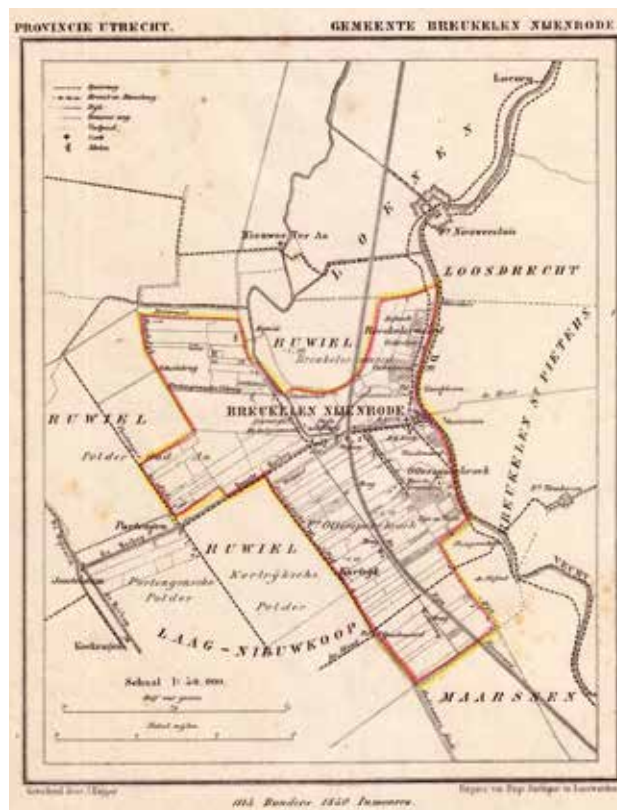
PROVINCIE UTRECHT.

GEMEENTE BREUKELEN NIJENRODE

Loenen

D O E S

Nieuwer Ter Aa

Nw. Nieuwersluis

LOOSDRECHT

RUWIEL

Breukelerwaard

BREUKELEN NIJENRODE

BREUKELEN ST PIETERS

RUWIEL

Polder

Ter Aa

Oostereinde

Otterspoorbroek

Portengen

Nw. Otterspoorbroek

RUWIEL

Kortrijksche

Portengensche

Polder

Polder

Kortrijk

Vecht

LAAG-NIEUWKOOP

Schaal 1: 50.000

MAARSSEN

Geteekend door J.Kuyper

Uitgave van Hugo Suringar te Leeuwarden

1115 Bunders 1520 Inwoners.